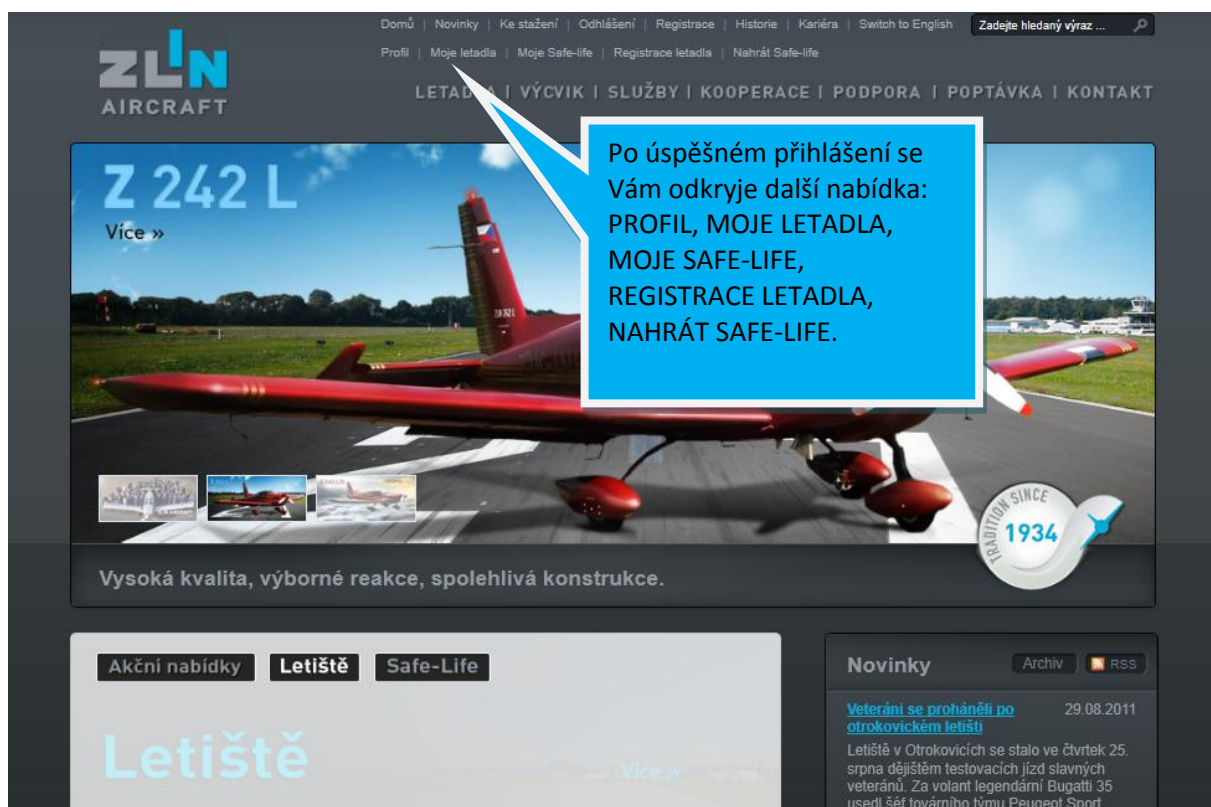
Domů | Novinky | Ke stažení | Odhlášení | Registrace | Historie | Kariéra | Switch to English
Zadejte hledaný výraz ...
Profil | Moje letadla | Moje Safe-life | Registrace letadla | Nahrát Safe-life

ZLIN AIRCRAFT

LETADLA | VÝCVIK | SLUŽBY | KOOPERACE | PODPORA | POPTÁVKA | KONTAKT

Po úspěšném přihlášení se Vám odkryje další nabídka: PROFIL, MOJE LETADLA, MOJE SAFE-LIFE, REGISTRACE LETADLA, NAHRÁT SAFE-LIFE.

Z 242 L
Více »

TRADITION SINCE 1934

Vysoká kvalita, výborné reakce, spolehlivá konstrukce.

Akční nabídky | Letiště | Safe-Life

Letiště
Více »

Novinky
Archiv
RSS

Veteráni se proháněli po otrokovickém letišti
29.08.2011
Letiště v Otrokovicích se stalo ve čtvrtek 25. srpna dějištěm testovacích jízd slavných veteránů. Za volant legendární Bugatti 35 usedl šéf továrního týmu Peugeot Sport